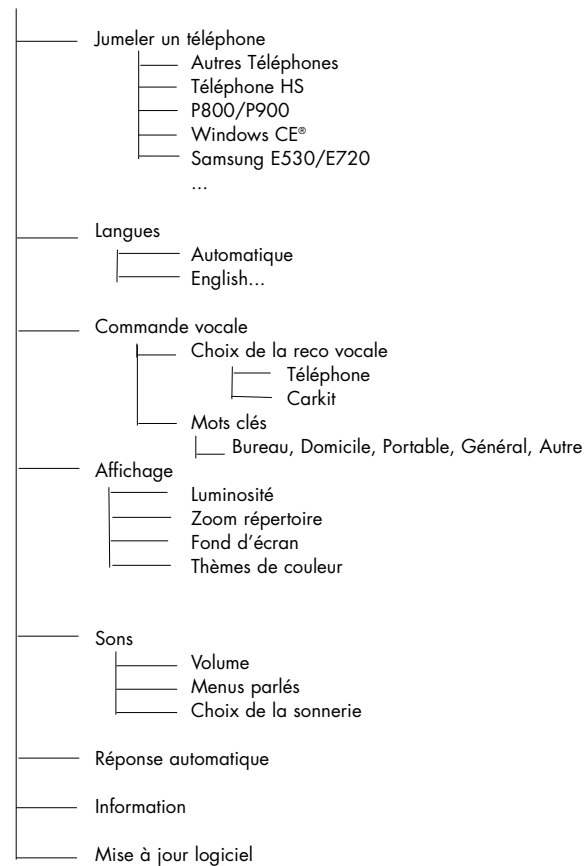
Jumeler un téléphone
Autres Téléphones
Téléphone HS
P800/P900
Windows CE®
Samsung E530/E720
...

Langues
Automatique
English...

Commande vocale
Choix de la reco vocale
Téléphone
Carkit
Mots clés
Bureau, Domicile, Portable, Général, Autre

Affichage
Luminosité
Zoom répertoire
Fond d'écran
Thèmes de couleur

Sons
Volume
Menus parlés
Choix de la sonnerie

Réponse automatique

Information

Mise à jour logiciel